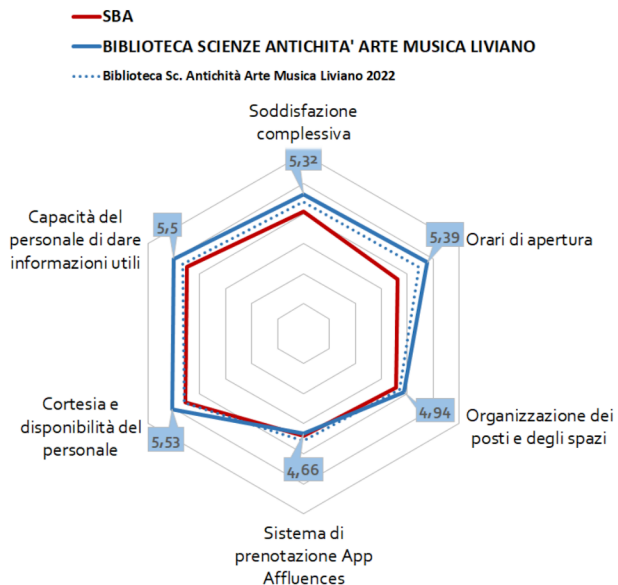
SBA
BIBLIOTECA SCIENZE ANTICHITA' ARTE MUSICA LIVIANO
Biblioteca Sc. Antichità Arte Musica Liviano 2022

Soddisfazione complessiva
5,32
Orari di apertura
5,39
Organizzazione dei posti e degli spazi
4,94
Sistema di prenotazione App Affluences
4,66
Cortesia e disponibilità del personale
5,53
Capacità del personale di dare informazioni utili
5,5